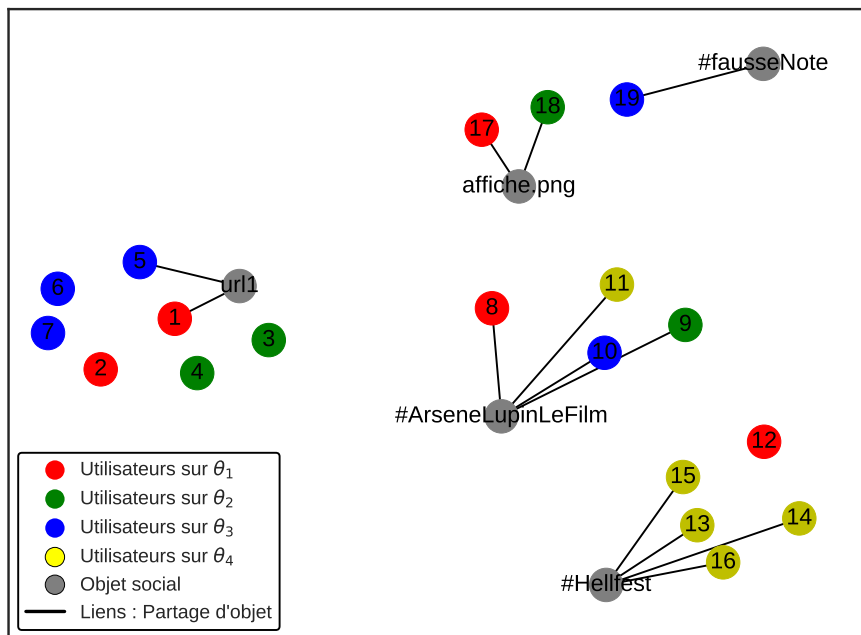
#fausseNote
19
18
17
affiche.png
5
url1
6
1
7
3
2
4
11
8
9
10
#ArseneLupinLeFilm
12
15
14
13
16
#Hellfest

Utilisateurs sur $\theta_1$
Utilisateurs sur $\theta_2$
Utilisateurs sur $\theta_3$
Utilisateurs sur $\theta_4$
Objet social
Liens : Partage d'objet